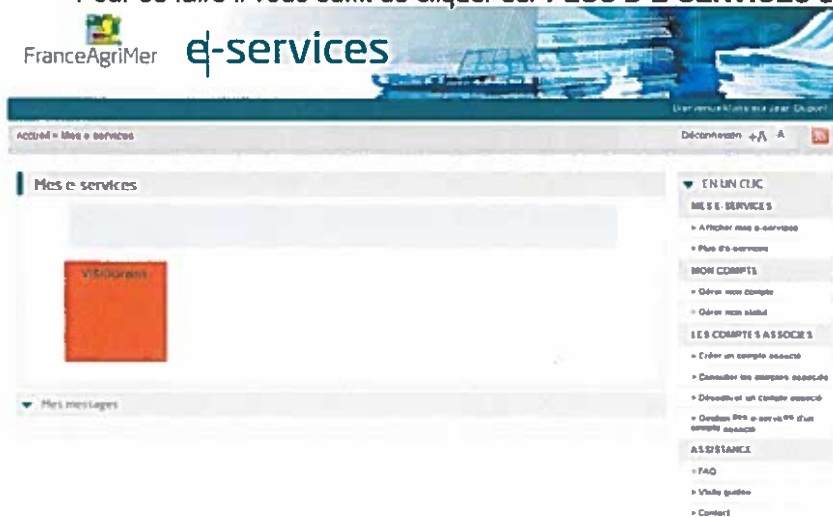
Pour ce faire il vous suffit de cliquer sur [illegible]

FranceAgriMer e-services

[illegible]

Accueil » Mes e-services

Déconnexion +A A

Mes e-services

VitiDoram

Mes messages

EN UN CLIC

MES E-SERVICES

» Afficher mes e-services

» Plus d'e-services

MON COMPTE

» Gérer mon compte

» Gérer mon statut

LES COMPTES ASSOCIÉS

» Créer un compte associé

» Consulter les comptes associés

» Désactiver un compte associé

» Gestion des e-services d'un compte associé

ASSISTANCE

» FAQ

» Visite guidée

» Contact